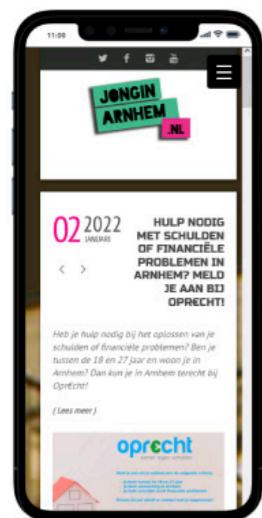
11:00

JONGIN ARNHEM .NL

02 2022 JANUARI

HULP NODIG MET SCHULDEN OF FINANCIËLE PROBLEMEN IN ARNHEM? MELD JE AAN BIJ OPRECHT!

< >

Heb je hulp nodig bij het oplossen van je schulden of financiële problemen? Ben je tussen de 18 en 27 jaar en woon je in Arnhem? Dan kun je in Arnhem terecht bij Oprecht!

( Lees meer )

oprecht

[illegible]